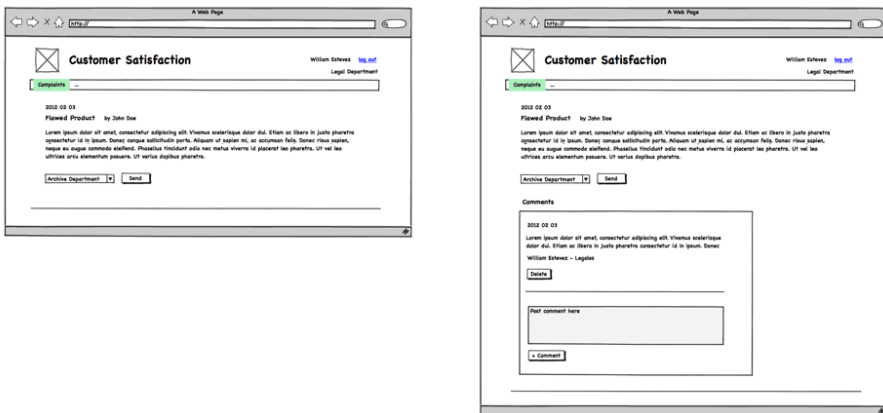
A Web Page

http://

Customer Satisfaction

William Estevez log out

Legal Department

Complaints ...

2012 02 03

Flawed Product by John Doe

Lorem ipsum dolor sit amet, consectetur adipiscing elit. Vivamus scelerisque dolor dui. Etiam ac libero in justo pharetra consectetur id in ipsum. Donec congue sollicitudin porta. Aliquam ut sapien mi, ac accumsan felis. Donec risus sapien, neque eu augue commodo eleifend. Phasellus tincidunt odio nec metus viverra id placerat leo pharetra. Ut vel leo ultrices arcu elementum posuere. Ut varius dapibus pharetra.

Archive Department

Send

A Web Page

http://

Customer Satisfaction

William Estevez log out

Legal Department

Complaints ...

2012 02 03

Flawed Product by John Doe

Lorem ipsum dolor sit amet, consectetur adipiscing elit. Vivamus scelerisque dolor dui. Etiam ac libero in justo pharetra consectetur id in ipsum. Donec congue sollicitudin porta. Aliquam ut sapien mi, ac accumsan felis. Donec risus sapien, neque eu augue commodo eleifend. Phasellus tincidunt odio nec metus viverra id placerat leo pharetra. Ut vel leo ultrices arcu elementum posuere. Ut varius dapibus pharetra.

Archive Department

Send

Comments

2012 02 03

Lorem ipsum dolor sit amet, consectetur adipiscing elit. Vivamus scelerisque dolor dui. Etiam ac libero in justo pharetra consectetur id in ipsum. Donec

William Estevez - Legales

Delete

Post comment here

+ Comment